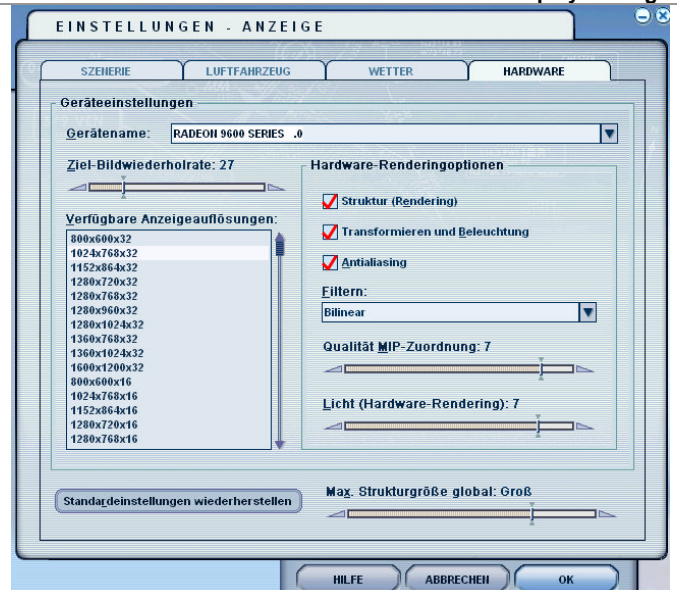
EINSTELLUNGEN - ANZEIGE

SZENERIE
LUFTFAHRZEUG
WETTER
HARDWARE

Geräteeinstellungen

Gerätename: RADEON 9600 SERIES .0

Ziel-Bildwiederholrate: 27

Verfügbare Anzeigeauflösungen:

800x600x32
1024x768x32
1152x864x32
1280x720x32
1280x768x32
1280x960x32
1280x1024x32
1360x768x32
1360x1024x32
1600x1200x32
800x600x16
1024x768x16
1152x864x16
1280x720x16
1280x768x16

Hardware-Renderingoptionen

Struktur (Rendering)

Transformieren und Beleuchtung

Antialiasing

Filtern:

Bilinear

Qualität MIP-Zuordnung: 7

Licht (Hardware-Rendering): 7

Standardeinstellungen wiederherstellen

Max. Strukturgröße global: Groß

HILFE
ABBRECHEN
OK